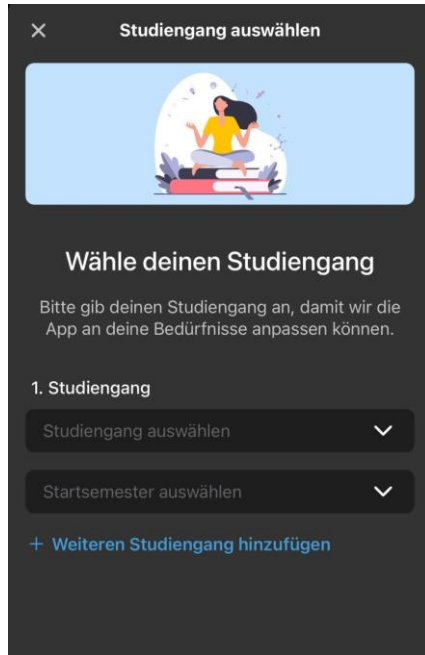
×
Studiengang auswählen

Wähle deinen Studiengang

Bitte gib deinen Studiengang an, damit wir die App an deine Bedürfnisse anpassen können.

1. Studiengang

Studiengang auswählen

Startsemester auswählen

+ Weiteren Studiengang hinzufügen